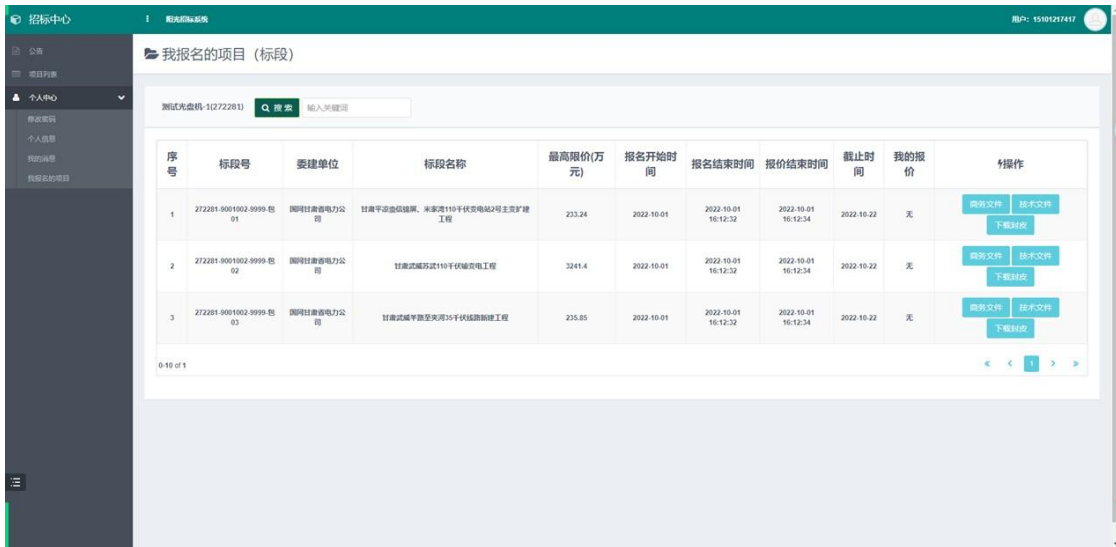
招标中心

阳光招标系统

用户：15101217417

公告
项目列表
个人中心
修改密码
个人信息
我的消息
我报名的项目

我报名的项目（标段）

测试光盘机-1(272281)
Q 搜索
输入关键词

| 序号 | 标段号 | 委建单位 | 标段名称 | 最高限价(万元) | 报名开始时间 | 报名结束时间 | 报价结束时间 | 截止时间 | 我的报价 | 操作 |
|---|---|---|---|---|---|---|---|---|---|---|
| 1 | 272281-9001002-9999-包01 | 国网甘肃省电力公司 | 甘肃平凉崆峒镇、米家湾110千伏变电站2号主变扩建工程 | 233.24 | 2022-10-01 | 2022-10-01 16:12:32 | 2022-10-01 16:12:34 | 2022-10-22 | 无 | 商务文件 技术文件 下载封皮 |
| 2 | 272281-9001002-9999-包02 | 国网甘肃省电力公司 | 甘肃武威苏武110千伏输变电工程 | 3241.4 | 2022-10-01 | 2022-10-01 16:12:32 | 2022-10-01 16:12:34 | 2022-10-22 | 无 | 商务文件 技术文件 下载封皮 |
| 3 | 272281-9001002-9999-包03 | 国网甘肃省电力公司 | 甘肃武威羊路至夹河35千伏线路新建工程 | 235.85 | 2022-10-01 | 2022-10-01 16:12:32 | 2022-10-01 16:12:34 | 2022-10-22 | 无 | 商务文件 技术文件 下载封皮 |

0-10 of 1

« ‹ 1 › »